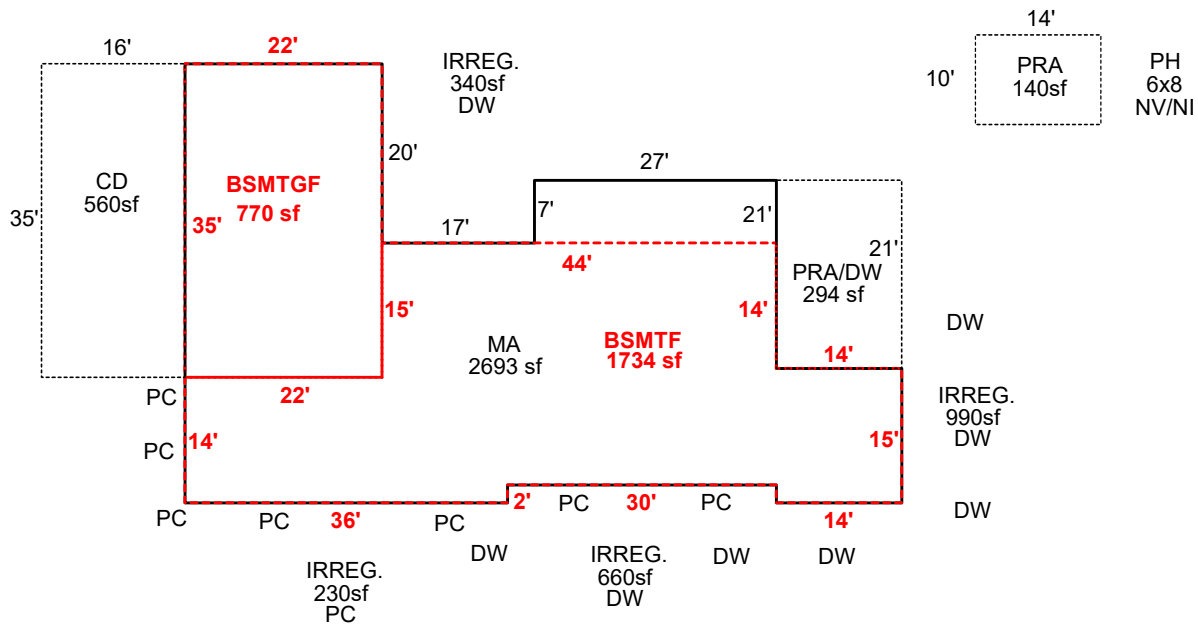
16'
22'
IRREG.
340sf
DW

14'
10'
PRA
140sf
PH
6x8
NV/NI

35'
CD
560sf
BSMTGF
770 sf
35'
20'

27'
7'
21'
17'
21'
44'
PRA/DW
294 sf

15'
14'
DW
MA
2693 sf
BSMTF
1734 sf
14'

PC
22'
IRREG.
990sf
DW
PC
14'
15'

PC
PC
36'
PC
2'
PC
30'
PC
14'
DW

DW
IRREG.
660sf
DW
DW
DW

IRREG.
230sf
PC